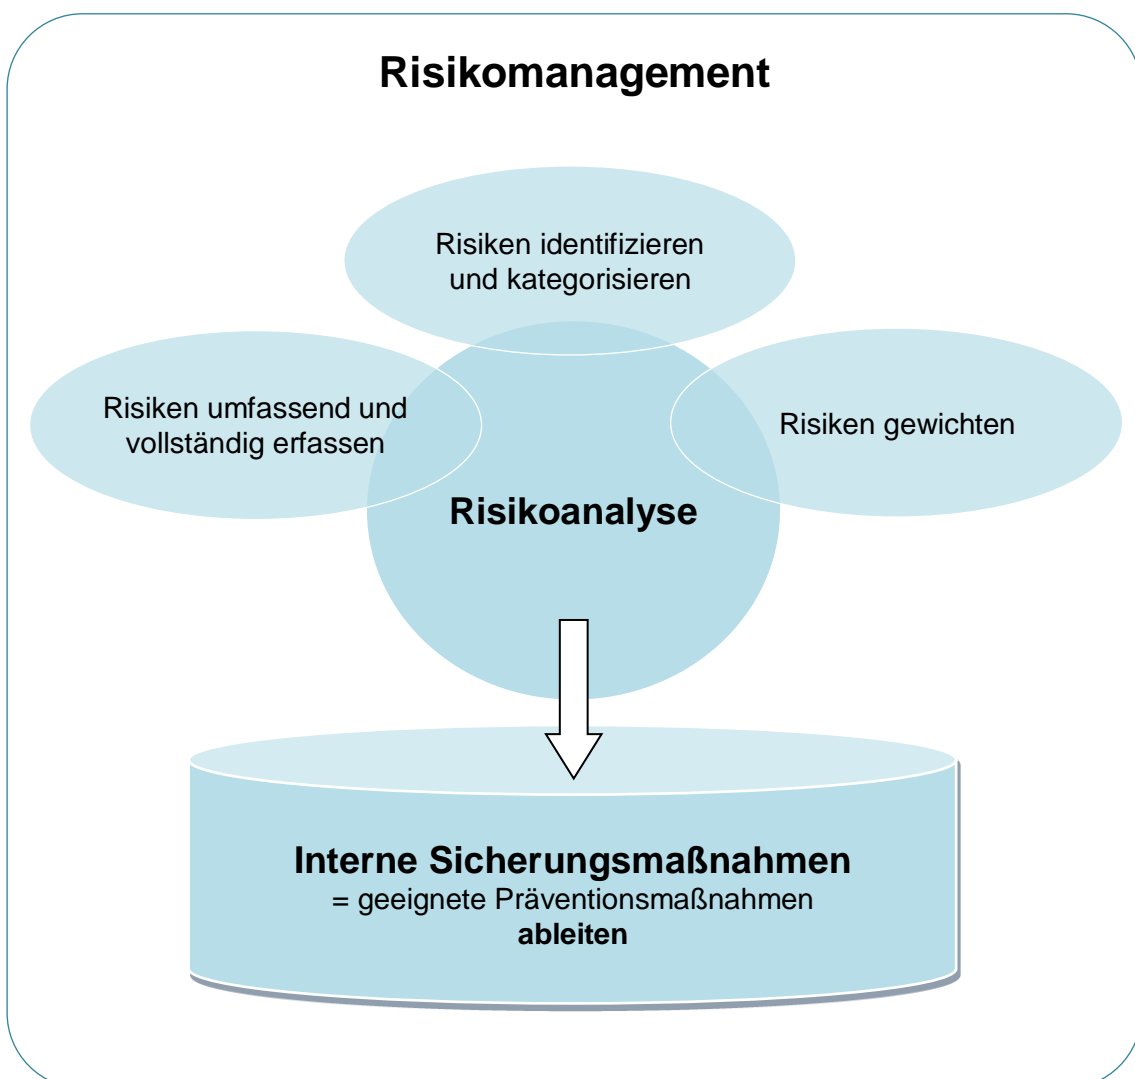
Risikomanagement

Risiken identifizieren und kategorisieren

Risiken umfassend und vollständig erfassen

Risiken gewichten

Risikoanalyse

Interne Sicherungsmaßnahmen
= geeignete Präventionsmaßnahmen
ableiten